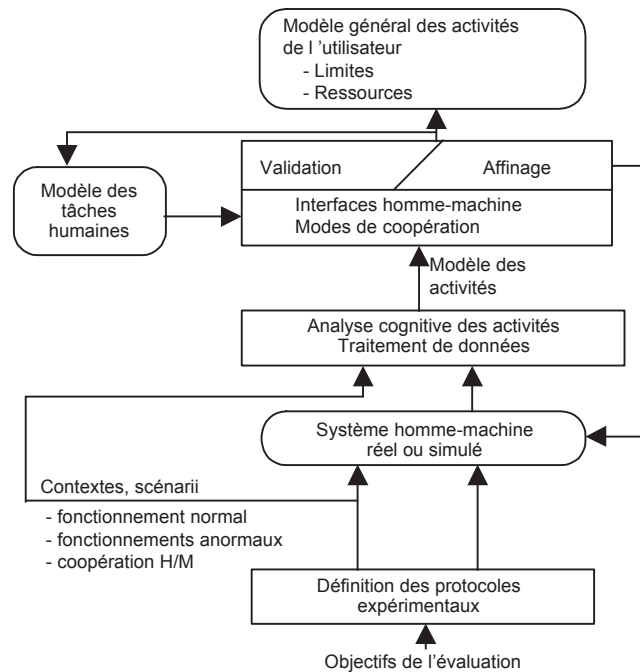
Modèle général des activités de l 'utilisateur
- Limites
- Ressources

Validation

Affinage

Modèle des tâches humaines

Interfaces homme-machine
Modes de coopération

Modèle des activités

Analyse cognitive des activités
Traitement de données

Système homme-machine réel ou simulé

Contextes, scénarii
- fonctionnement normal
- fonctionnements anormaux
- coopération H/M

Définition des protocoles expérimentaux

Objectifs de l'évaluation